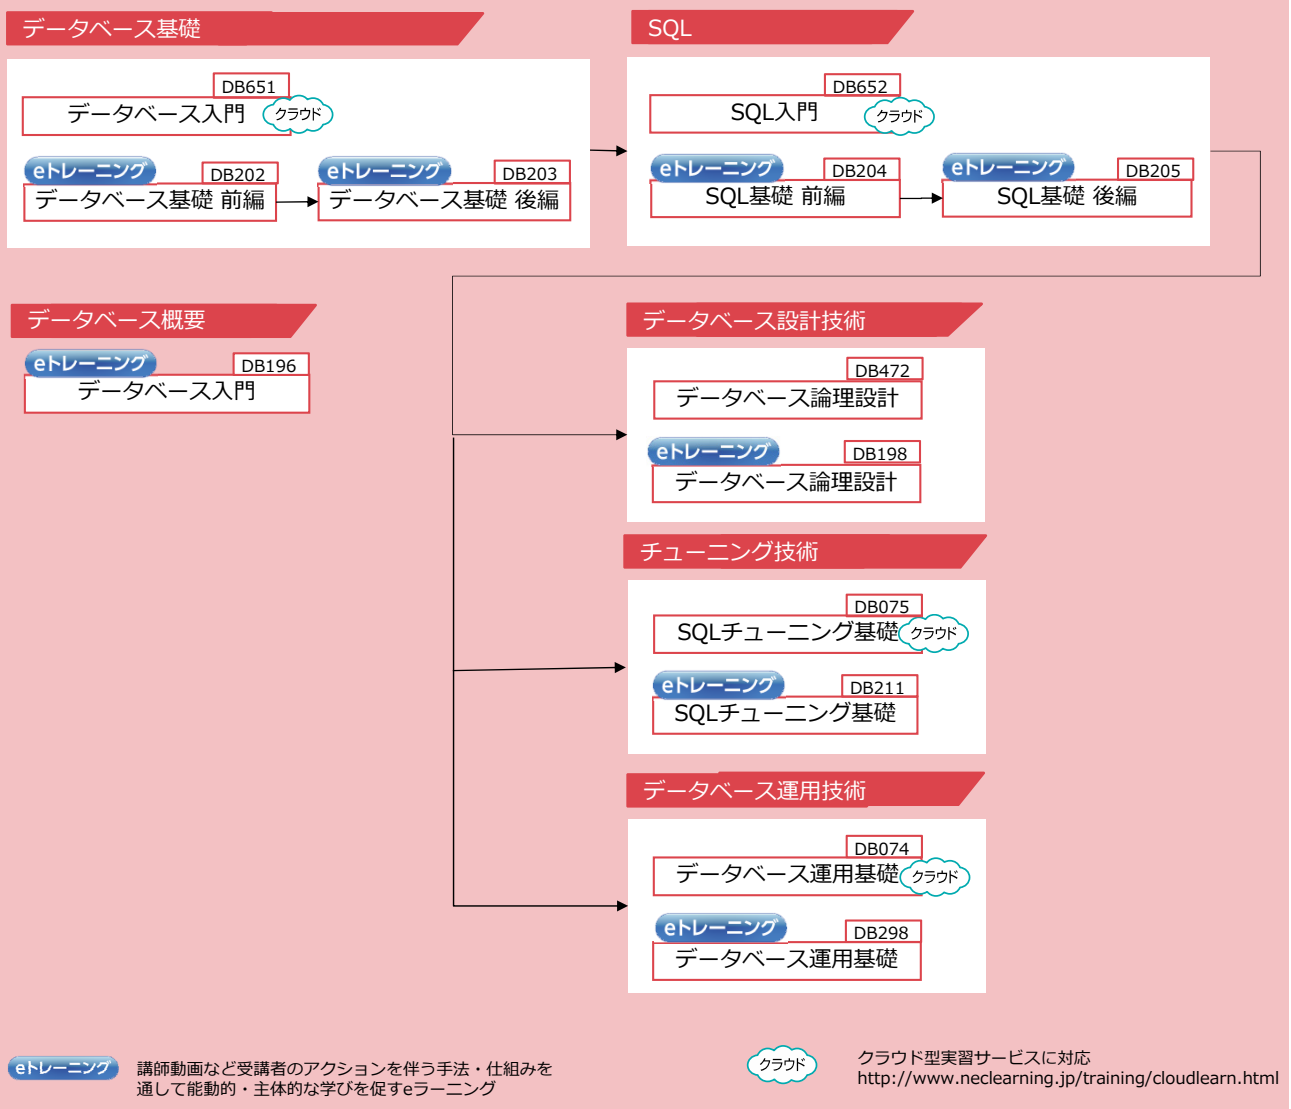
データベース基礎

DB651
データベース入門 クラウド

eトレーニング DB202
データベース基礎 前編

eトレーニング DB203
データベース基礎 後編

SQL

DB652
SQL入門 クラウド

eトレーニング DB204
SQL基礎 前編

eトレーニング DB205
SQL基礎 後編

データベース概要

eトレーニング DB196
データベース入門

データベース設計技術

DB472
データベース論理設計

eトレーニング DB198
データベース論理設計

チューニング技術

DB075
SQLチューニング基礎 クラウド

eトレーニング DB211
SQLチューニング基礎

データベース運用技術

DB074
データベース運用基礎 クラウド

eトレーニング DB298
データベース運用基礎

eトレーニング 講師動画など受講者のアクションを伴う手法・仕組みを通して能動的・主体的な学びを促すeラーニング

クラウド クラウド型実習サービスに対応
http://www.neclearning.jp/training/cloudlearn.html